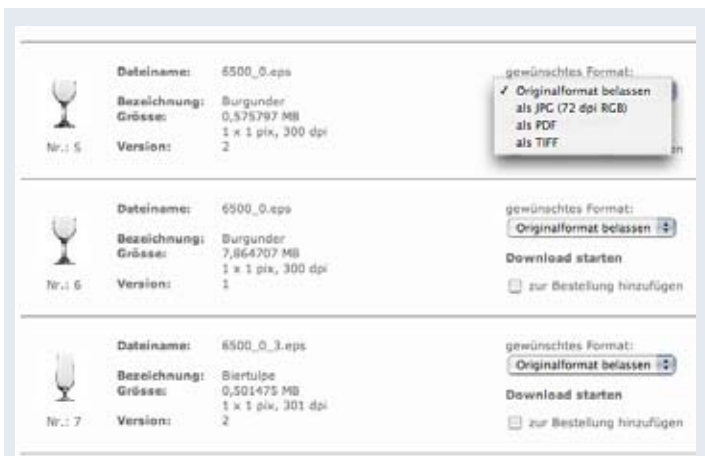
Dateiname: 6500_0.eps
Bezeichnung: Burgunder
Grösse: 0,575797 MB
1 x 1 pix, 300 dpi
Version: 2
Nr.: 5

gewünschtes Format:
✓ Originalformat belassen
als JPG (72 dpi RGB)
als PDF
als TIFF

Dateiname: 6500_0.eps
Bezeichnung: Burgunder
Grösse: 7,864707 MB
1 x 1 pix, 300 dpi
Version: 1
Nr.: 6

gewünschtes Format:
Originalformat belassen
Download starten
zur Bestellung hinzufügen

Dateiname: 6500_0_3.eps
Bezeichnung: Biertulpe
Grösse: 0,501475 MB
1 x 1 pix, 301 dpi
Version: 2
Nr.: 7

gewünschtes Format:
Originalformat belassen
Download starten
zur Bestellung hinzufügen